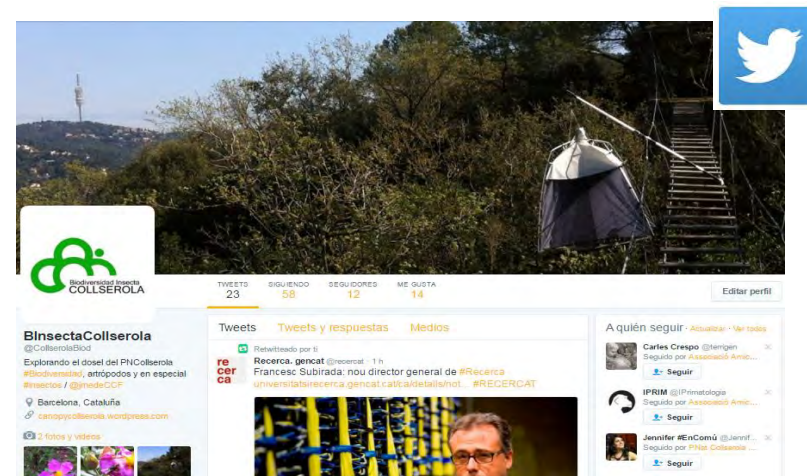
Biodiversitat Insecta
COLLSEROLA

TWEETS
23

SIGUIENDO
58

SEGUIDORES
12

ME GUSTA
14

Editar perfil

BInsectaCollserola
@CollserolaBiod

Explorando el dosel del PNCollserola #Biodiversidad, artrópodos y en especial #insectos / @jmedeCCF

Barcelona, Cataluña

canopycollserola.wordpress.com

2 fotos y videos

Tweets
Tweets y respuestas
Medios

Retwitteado por ti

recer ca

Recerca. gencat @recercat · 1 h
Francesc Subirada: nou director general de #Recerca universitatsirecerca.gencat.cat/ca/detalls/not... #RECERCAT

A quién seguir · Actualizar · Ver todos

Carles Crespo @ferrigen
Seguido por Associació Amic...
Seguir

IPRIM @IPrimatologia
Seguido por Associació Amic...
Seguir

Jennifer #EnComú @Jennif...
Seguido por PNat Collserola ...
Seguir